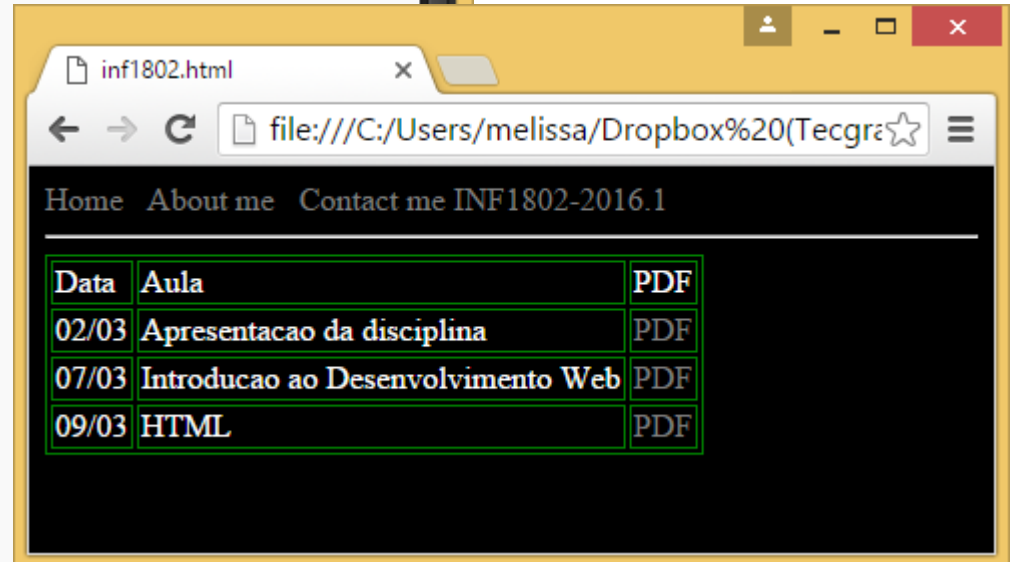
inf1802.html ×

file:///C:/Users/melissa/Dropbox%20(Tecgra

Home About me Contact me INF1802-2016.1

| Data | Aula | PDF |
|---|---|---|
| 02/03 | Apresentacao da disciplina | PDF |
| 07/03 | Introducao ao Desenvolvimento Web | PDF |
| 09/03 | HTML | PDF |